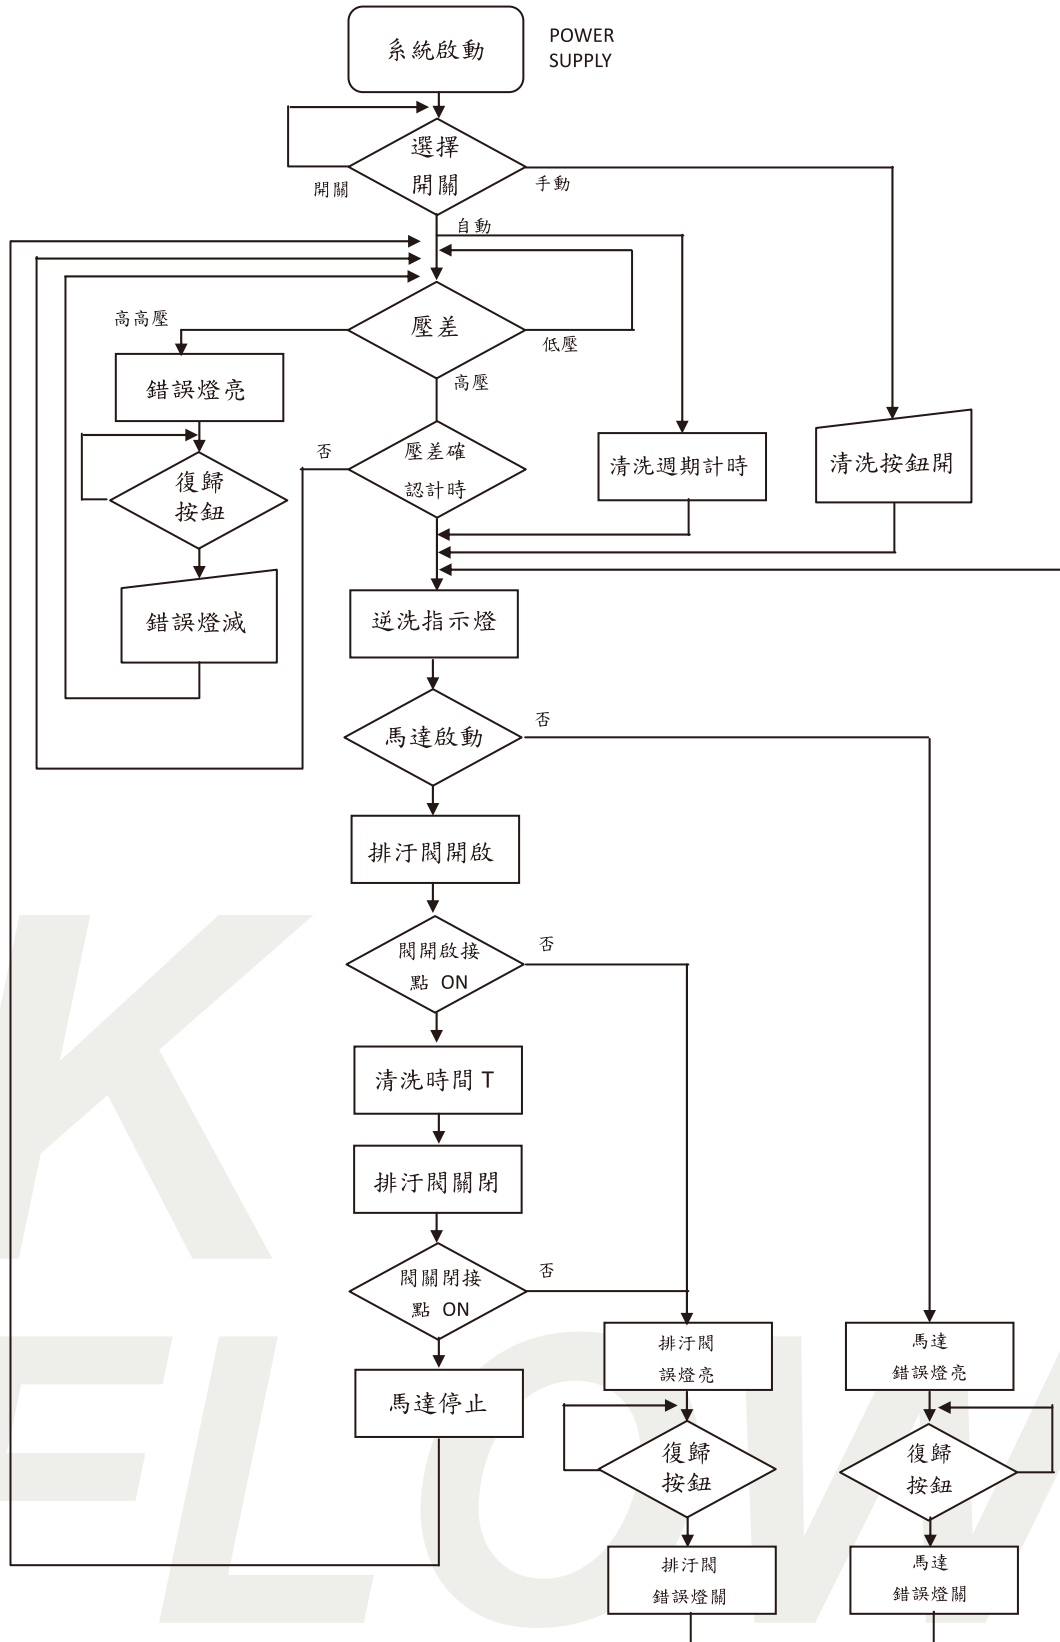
系統啟動

POWER SUPPLY

選擇開關

開關

手動

自動

高高壓

壓差

低壓

錯誤燈亮

高壓

否

壓差確認計時

清洗週期計時

清洗按鈕開

復歸按鈕

錯誤燈滅

逆洗指示燈

馬達啟動

否

排汙閥開啟

閥開啟接點 ON

否

清洗時間 T

排汙閥關閉

閥關閉接點 ON

否

馬達停止

排汙閥誤燈亮

馬達錯誤燈亮

復歸按鈕

復歸按鈕

排汙閥錯誤燈關

馬達錯誤燈關